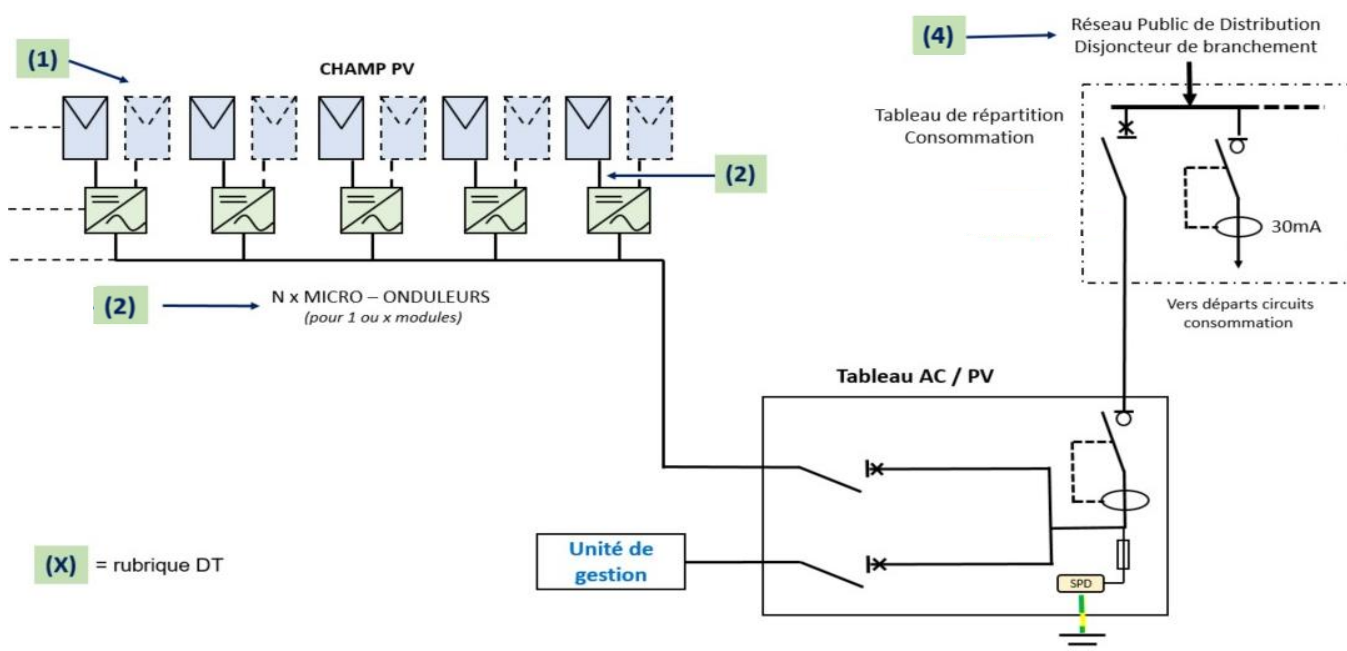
(1)

CHAMP PV

(4)

Réseau Public de Distribution
Disjoncteur de branchement

Tableau de répartition
Consommation

(2)

30mA

(2)

N x MICRO – ONDULEURS
(pour 1 ou x modules)

Vers départs circuits consommation

Tableau AC / PV

Unité de gestion

(X) = rubrique DT

SPD